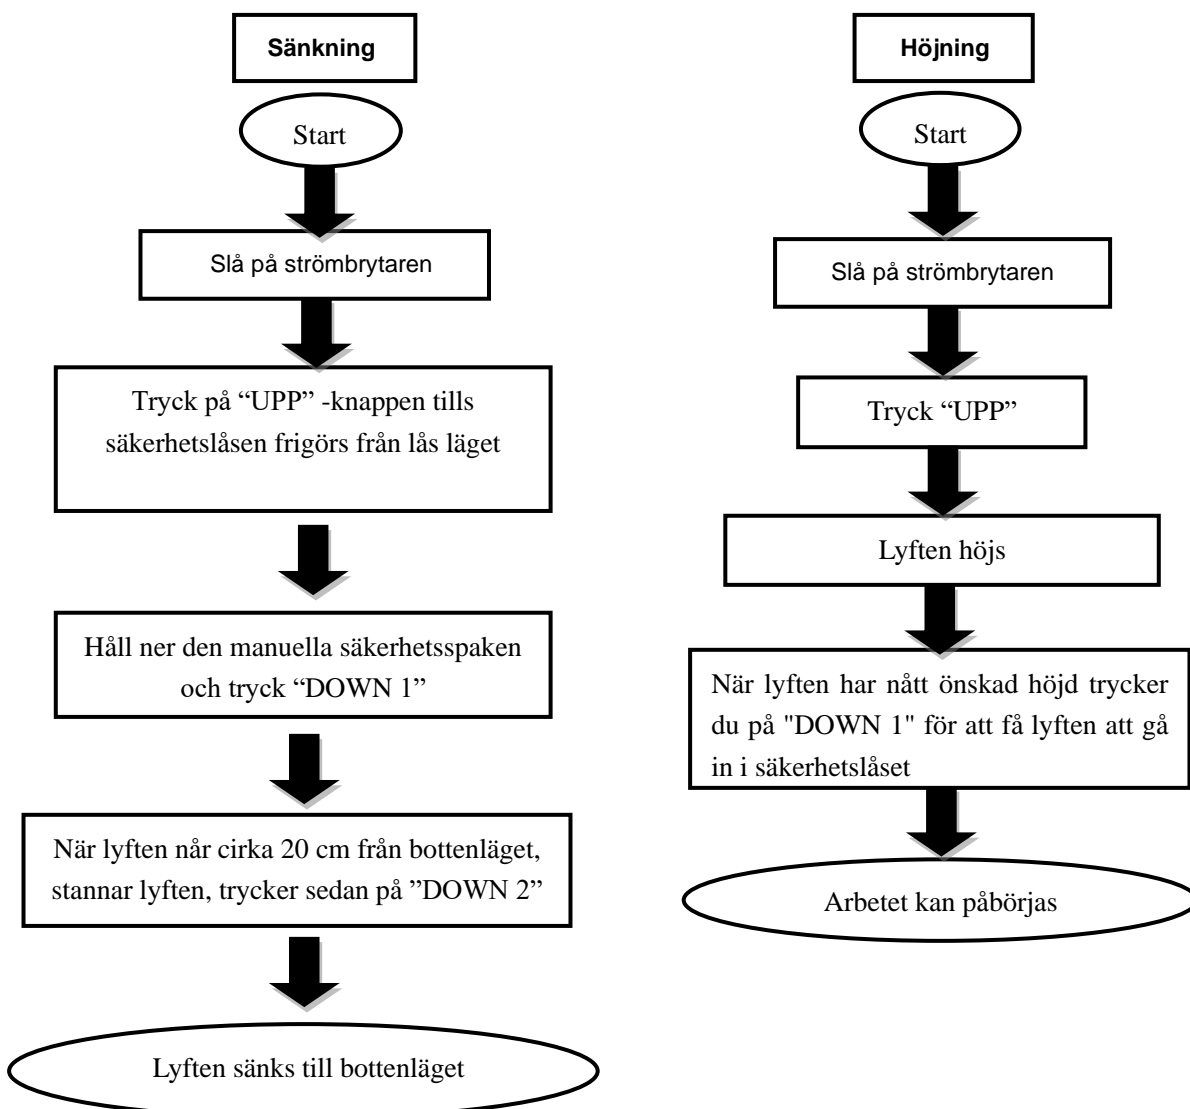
Sänkning

Start

Slå på strömbrytaren

Tryck på “UPP” -knappen tills säkerhetslåsen frigörs från lås läget

Håll ner den manuella säkerhetsspaken och tryck “DOWN 1”

När lyften når cirka 20 cm från bottenläget, stannar lyften, trycker sedan på ”DOWN 2”

Lyften sänks till bottenläget

Höjning

Start

Slå på strömbrytaren

Tryck “UPP”

Lyften höjs

När lyften har nått önskad höjd trycker du på "DOWN 1" för att få lyften att gå in i säkerhetslåset

Arbetet kan påbörjas